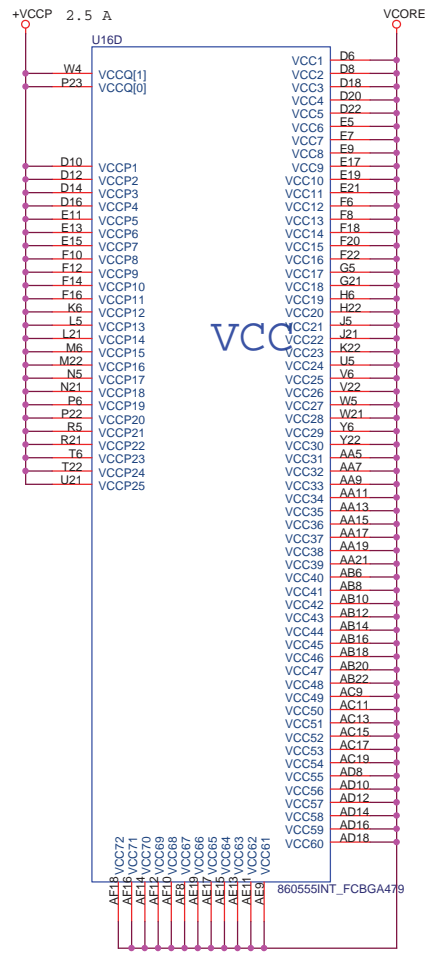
+VCCP 2.5 A

VCORE

U16D

W4 VCCQ[1]
P23 VCCQ[0]

D10 VCCP1
D12 VCCP2
D14 VCCP3
D16 VCCP4
E11 VCCP5
E13 VCCP6
E15 VCCP7
F10 VCCP8
F12 VCCP9
F14 VCCP10
F16 VCCP11
K6 VCCP12
L21 VCCP13
L5 VCCP14
M6 VCCP15
M22 VCCP16
N5 VCCP17
N21 VCCP18
P6 VCCP19
P22 VCCP20
R5 VCCP21
R21 VCCP22
T6 VCCP23
T22 VCCP24
U21 VCCP25

VCC

VCC1 D6
VCC2 D8
VCC3 D18
VCC4 D20
VCC5 D22
VCC6 E5
VCC7 E7
VCC8 E9
VCC9 E17
VCC10 E19
VCC11 E21
VCC12 F6
VCC13 F8
VCC14 F18
VCC15 F20
VCC16 F22
VCC17 G5
VCC18 G21
VCC19 H6
VCC20 H22
VCC21 J5
VCC22 J21
VCC23 K22
VCC24 U5
VCC25 V6
VCC26 V22
VCC27 W5
VCC28 W21
VCC29 Y6
VCC30 Y22
VCC31 AA5
VCC32 AA7
VCC33 AA9
VCC34 AA11
VCC35 AA13
VCC36 AA15
VCC37 AA17
VCC38 AA19
VCC39 AA21
VCC40 AB6
VCC41 AB8
VCC42 AB10
VCC43 AB12
VCC44 AB14
VCC45 AB16
VCC46 AB18
VCC47 AB20
VCC48 AB22
VCC49 AC9
VCC50 AC11
VCC51 AC13
VCC52 AC15
VCC53 AC17
VCC54 AC19
VCC55 AD8
VCC56 AD10
VCC57 AD12
VCC58 AD14
VCC59 AD16
VCC60 AD18

VCC72 VCC71 VCC70 VCC69 VCC68 VCC67 VCC66 VCC65 VCC64 VCC63 VCC62 VCC61

AE18 AE16 AE14 AE12 AE10 AE8 AE19 AE17 AE15 AE13 AE11 AE9

860555INT_FCBGA479